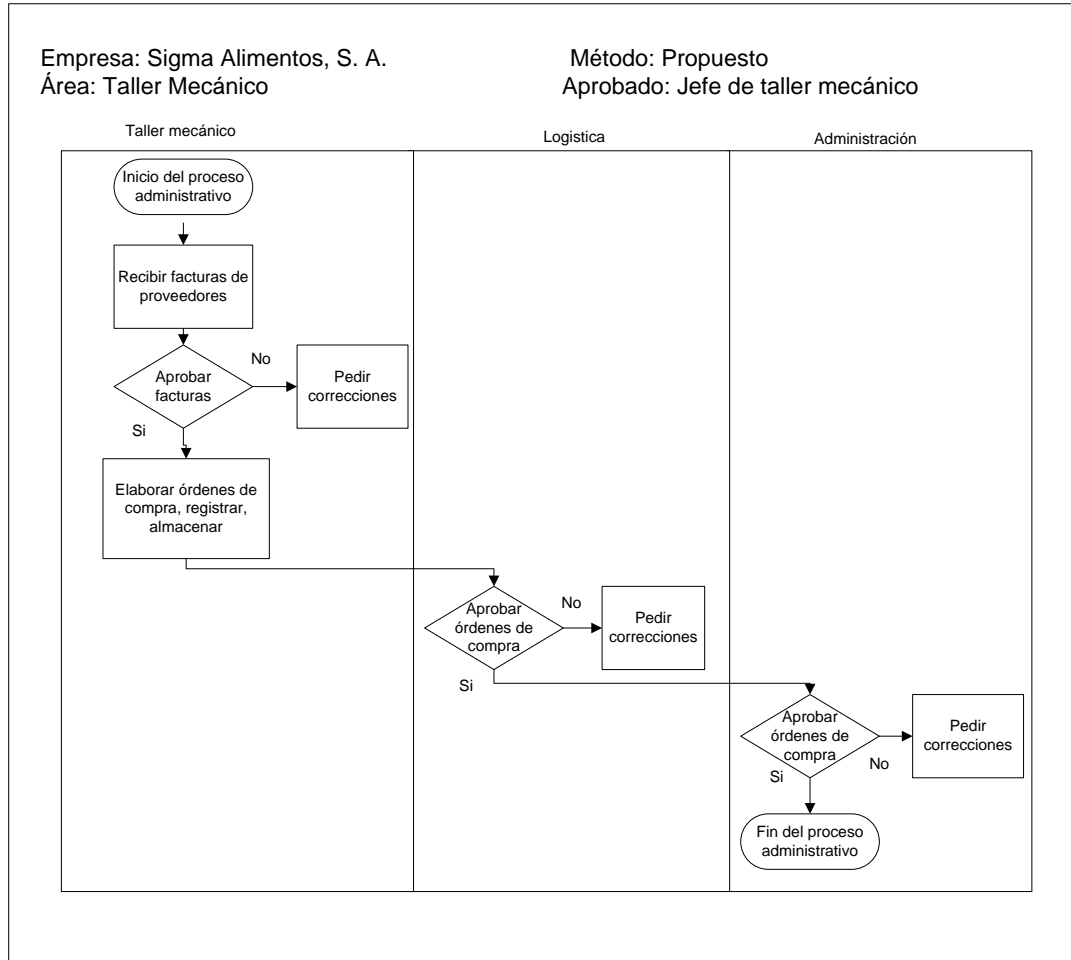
Empresa: Sigma Alimentos, S. A.
Área: Taller Mecánico

Método: Propuesto
Aprobado: Jefe de taller mecánico

Taller mecánico

Logistica

Administración

Inicio del proceso administrativo

Recibir facturas de proveedores

Aprobar facturas

No

Pedir correcciones

Si

Elaborar órdenes de compra, registrar, almacenar

Aprobar órdenes de compra

No

Pedir correcciones

Si

Aprobar órdenes de compra

Pedir correcciones

No

Si

Fin del proceso administrativo